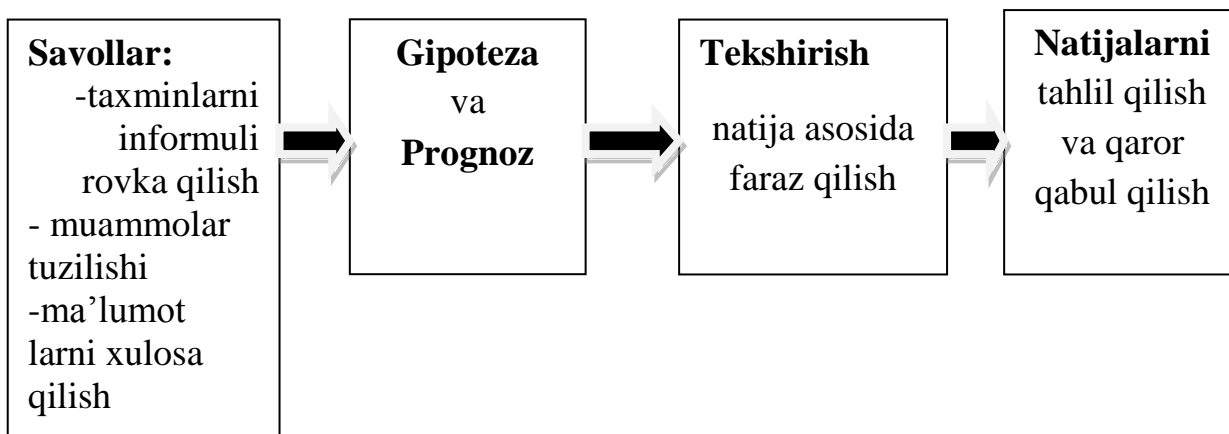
**Savollar:**
-taxminlarni informuli rovka qilish
- muammolar tuzilishi
-ma'lumot larni xulosa qilish

**Gipoteza** va **Prognoz**

**Tekshirish**
natija asosida faraz qilish

**Natijalarni** tahlil qilish va qaror qabul qilish